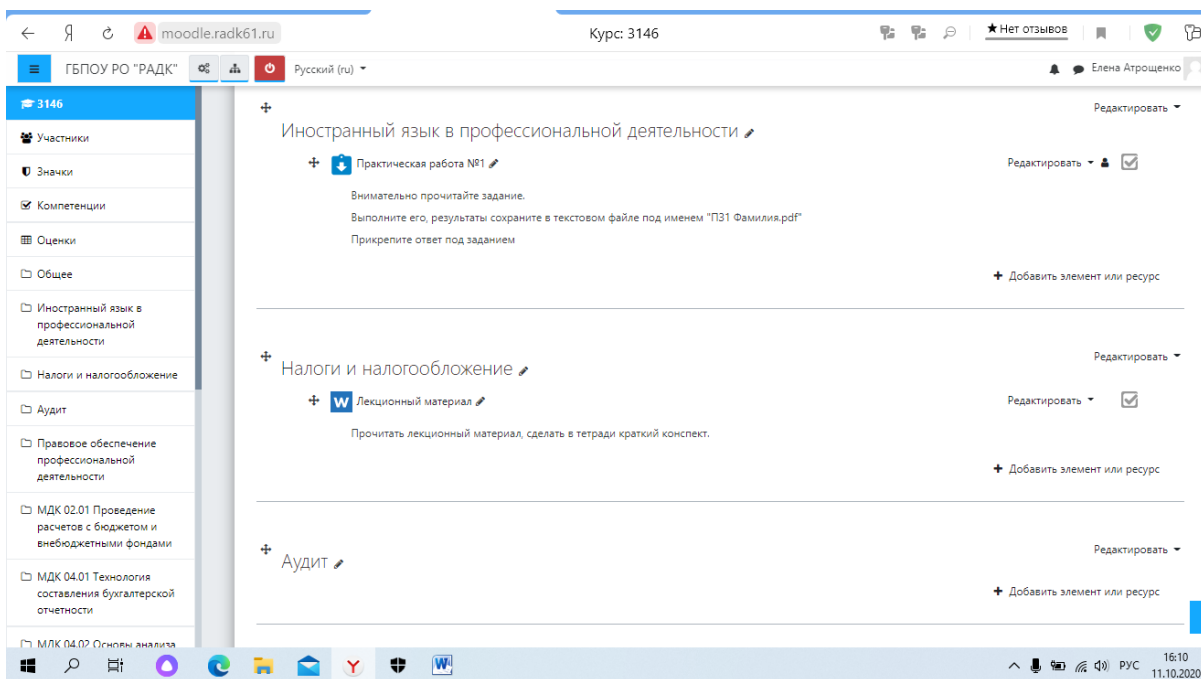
Я moodle.radk61.ru Курс: 3146 Нет отзывов

ГБПОУ РО "РАДК" Русский (ru) Елена Атрощенко

3146
Участники
Значки
Компетенции
Оценки
Общее
Иностранный язык в профессиональной деятельности
Налоги и налогообложение
Аудит
Правовое обеспечение профессиональной деятельности
МДК 02.01 Проведение расчетов с бюджетом и внебюджетными фондами
МДК 04.01 Технология составления бухгалтерской отчетности
МДК 04.02 Основы анализа

Редактировать
Иностранный язык в профессиональной деятельности
Практическая работа №1
Редактировать
Внимательно прочитайте задание.
Выполните его, результаты сохраните в текстовом файле под именем "П31 Фамилия.pdf"
Прикрепите ответ под заданием
Добавить элемент или ресурс

Редактировать
Налоги и налогообложение
Лекционный материал
Редактировать
Прочитать лекционный материал, сделать в тетради краткий конспект.
Добавить элемент или ресурс

Редактировать
Аудит
Добавить элемент или ресурс

РУС 16:10 11.10.2020